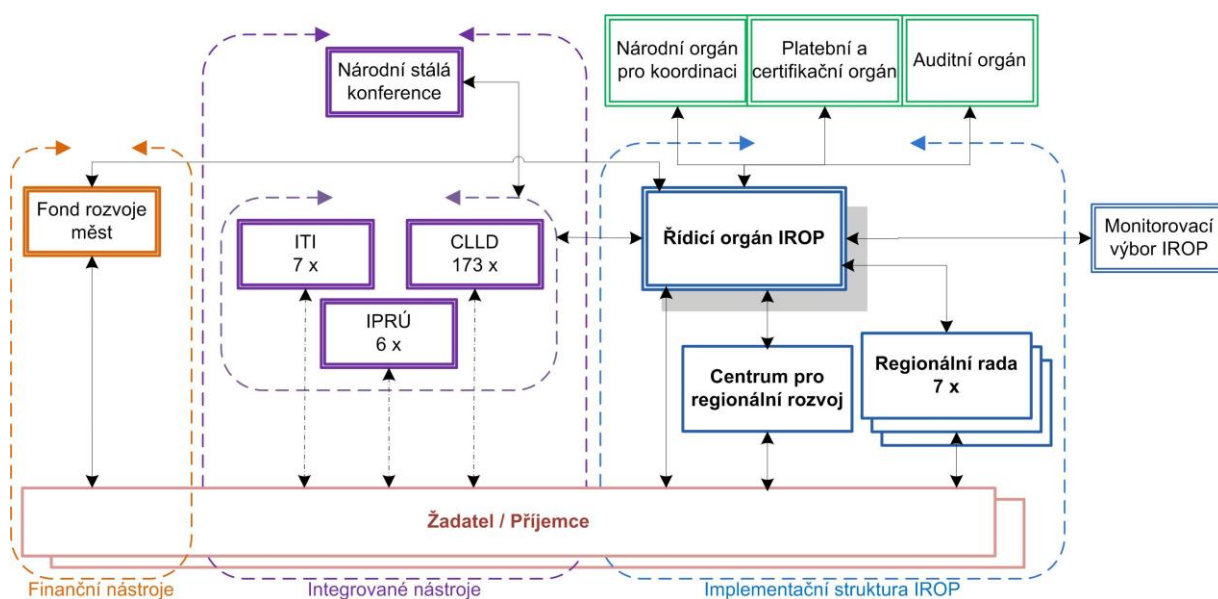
Národní orgán pro koordinaci

Platební a certifikační orgán

Auditní orgán

Národní stálá konference

Fond rozvoje měst

ITI
7 x

CLLD
173 x

IPRÚ
6 x

Řídicí orgán IROP

Monitorovací výbor IROP

Centrum pro regionální rozvoj

Regionální rada
7 x

Žadatel / Příjemce

Finanční nástroje

Integrované nástroje

Implementační struktura IROP